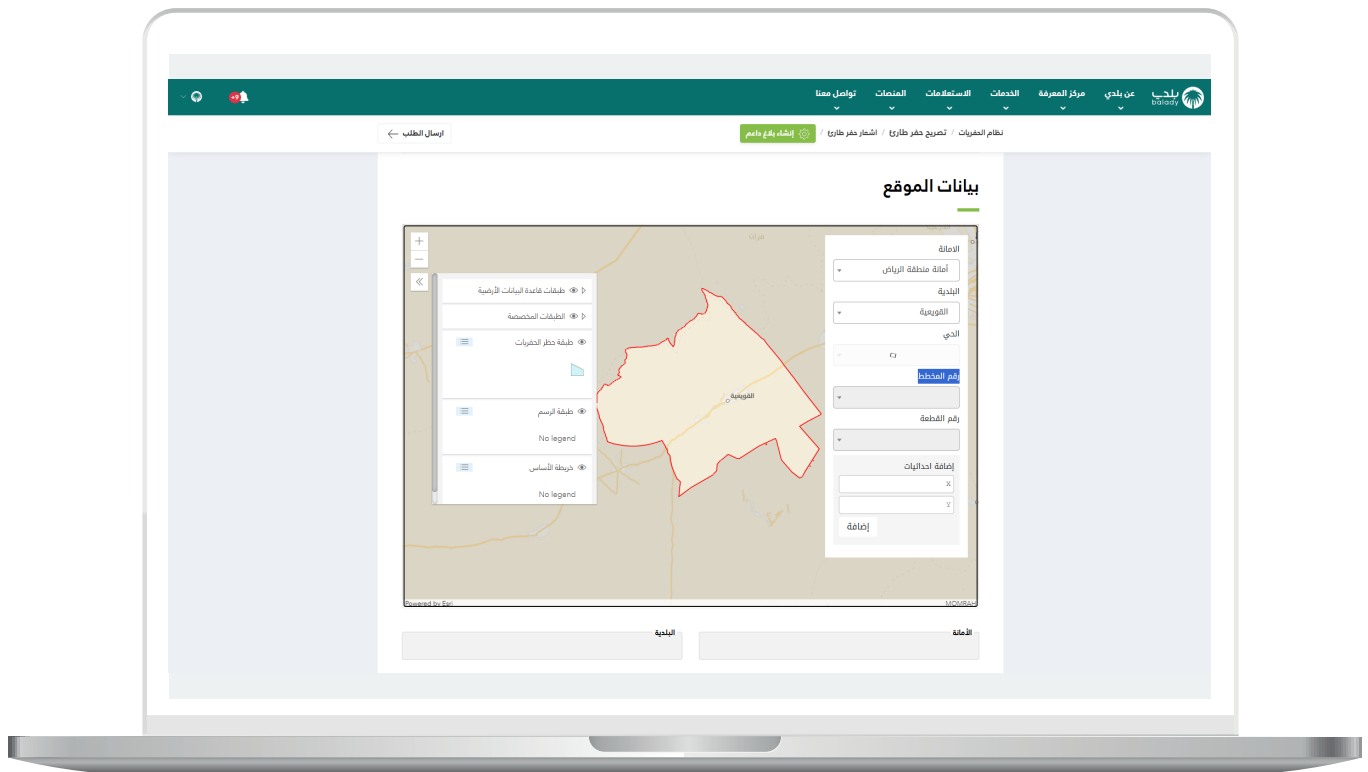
بلدي balady
عن بلدي
مركز المعرفة
الخدمات
الاستعلامات
المنصات
تواصل معنا
+9

نظام الحفريات / تصريح حفر طارئ / اشعار حفر طارئ / إنشاء بلاغ داعم
ارسال الطلب

بيانات الموقع

الامانة
أمانة منطقة الرياض
البلدية
القويعية
الحي
ب
رقم المخطط
رقم القطعة
إضافة احداثيات
X
Y
إضافة

طبقات قاعدة البيانات الأرضية
الطبقات المخصصة
طبقة حظر الحفريات
طبقة الرسم
No legend
خريطة الأساس
No legend
القويعية
Powered by Esri
MOMRAH

الأمانة
البلدية